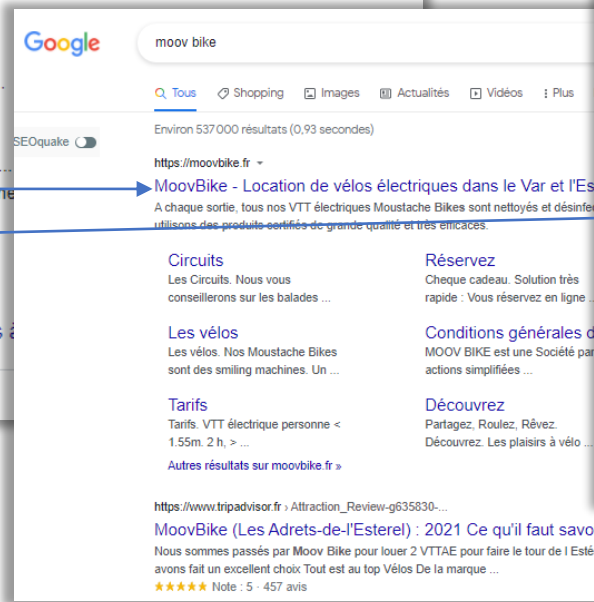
Google

moov bike

Tous Shopping Images Actualités Vidéos Plus

SEOquake

Environ 537 000 résultats (0,93 secondes)

https://moovbike.fr

MoovBike - Location de vélos électriques dans le Var et l'Es

A chaque sortie, tous nos VTT électriques Moustache Bikes sont nettoyés et désinfec utilisons des produits certifiés de grande qualité et très efficaces.

Circuits
Les Circuits. Nous vous conseillerons sur les balades ...

Réservez
Cheque cadeau. Solution très rapide : Vous réservez en ligne ...

Les vélos
Les vélos. Nos Moustache Bikes sont des smiling machines. Un ...

Conditions générales d
MOOV BIKE est une Société par actions simplifiées ...

Tarifs
Tarifs. VTT électrique personne < 1.55m. 2 h, > ...

Découvrez
Partagez, Roulez, Rêvez. Découvrez. Les plaisirs à vélo ...

Autres résultats sur moovbike.fr »

https://www.tripadvisor.fr › Attraction_Review-g635830-...

MoovBike (Les Adrets-de-l'Esterel) : 2021 Ce qu'il faut savo

Nous sommes passés par Moov Bike pour louer 2 VTTAE pour faire le tour de l Esté avons fait un excellent choix Tout est au top Vélos De la marque ...

★★★★★ Note : 5 · 457 avis